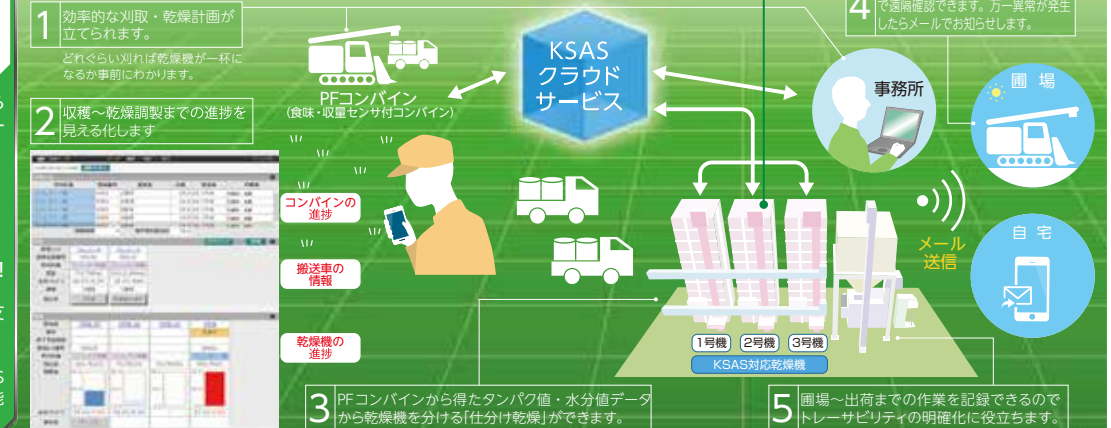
1 効率的な刈取・乾燥計画が立てられます。

どれぐらい刈れば乾燥機が一杯になるか事前にわかります。

2 収穫～乾燥調製までの進捗を見える化します

PFコンバイン
(食味・収量センサ付コンバイン)

KSAS
クラウド
サービス

4 で遠隔確認できます。万一異常が発生したらメールでお知らせします。

事務所

圃場

自宅

メール
送信

コンバインの
進捗

搬送車の
情報

乾燥機の
進捗

1号機 2号機 3号機
KSAS対応乾燥機

3 PFコンバインから得たタンパク値・水分値データから乾燥機を分ける「仕分け乾燥」ができます。

5 圃場～出荷までの作業を記録できるのでトレーサビリティの明確化に役立ちます。